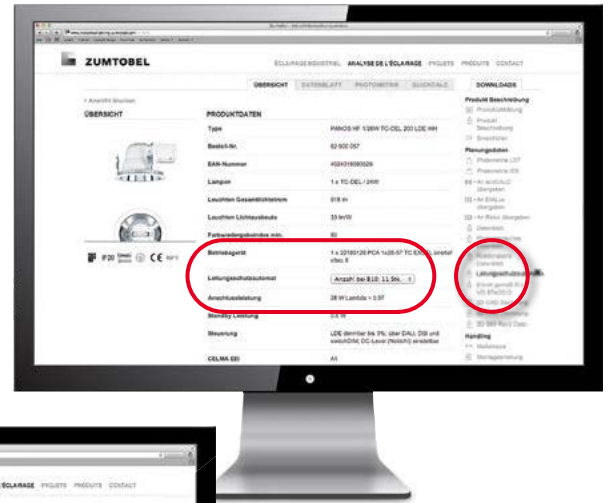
ZUMTOBEL

ÉCLAIRAGE INDUSTRIEL ANALYSE DE L'ÉCLAIRAGE PROJETS PRODUITS CONTACT

ÜBERSICHT DATENBLATT PHOTOMETRIE QUICKDALE DOWNLOADS

ÜBERSICHT

PRODUKTDATEN

| Type | PANOS HF 100W TC-DEL 200 LDE WH |
|---|---|
| Bestell-Nr. | 60 800 057 |
| EAN-Nummer | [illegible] |
| Lampen | 1 x TC-DEL / 24W |
| Leuchten Gesamtlichtstrom | 818 lm |
| Leuchten Lichtausbeute | 33 lm/W |
| Farbwiedergabeindex min. | 80 |
| Betriebsgerät | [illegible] |
| Leitungsschutzautomat | Anzahl bei B10: 11 Stk. |
| Anschlussleistung | 28 W Lambda = 0.97 |
| Standby Leistung | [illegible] |
| Steuerung | LDE dimmbar bis 3%; über DALI, DSI und switchDIM; DC-Level (Notlicht) einstellbar |
| CELMA EEI | A1 |

Produkt Beschreibung

Planungsdaten

Leitungsschutzautomat

Handling

ÉCLAIRAGE PROJETS PRODUITS CONTACT